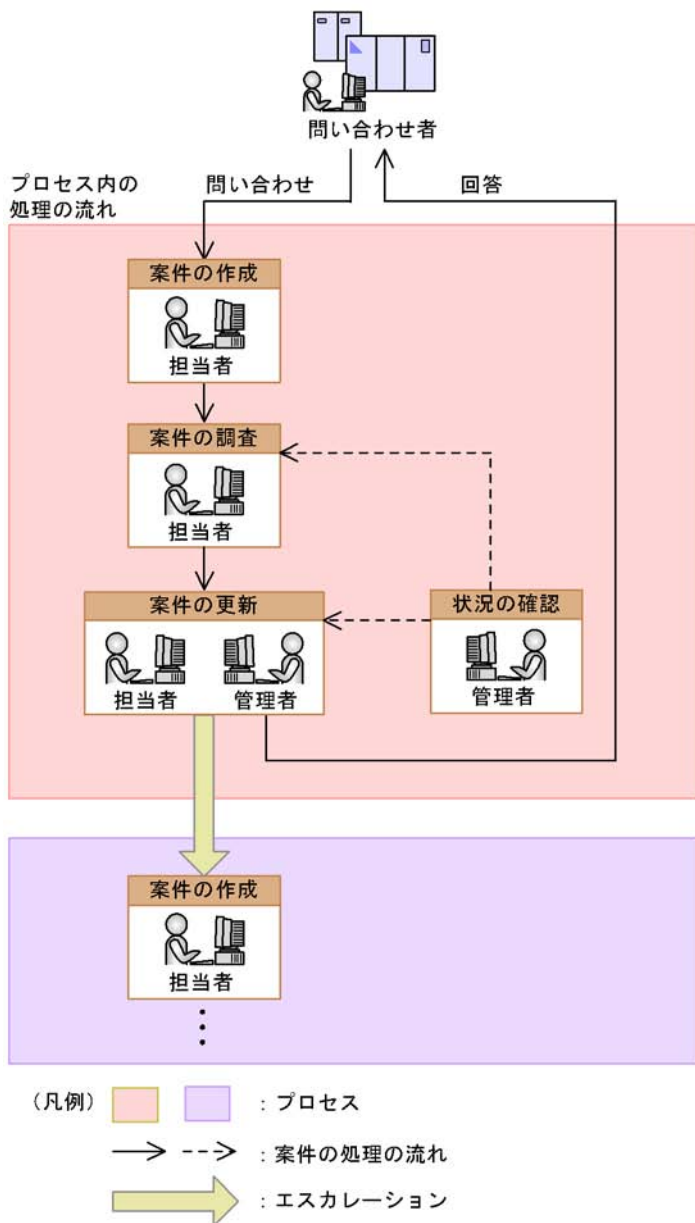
問い合わせ者

プロセス内の処理の流れ

問い合わせ

回答

案件の作成

担当者

案件の調査

担当者

案件の更新

担当者

管理者

状況の確認

管理者

案件の作成

担当者

⋮

（凡例）　：プロセス

：案件の処理の流れ

：エスカレーション